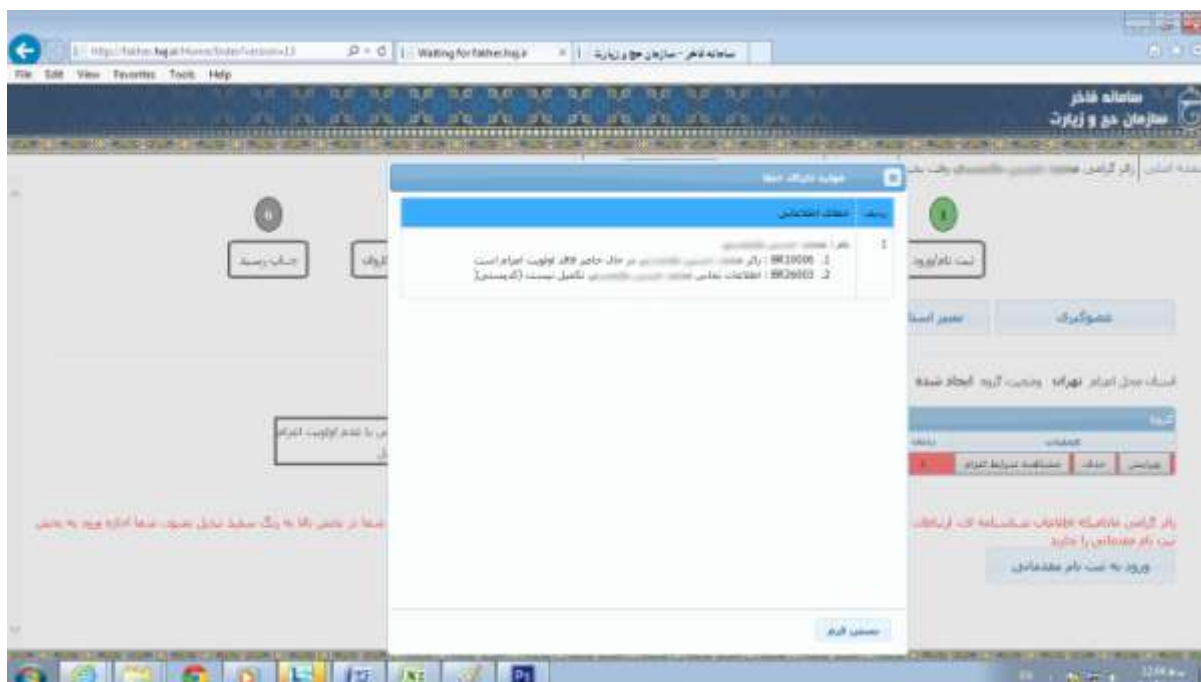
http://fakher.haj.ir/Home/Index?version=13
Waiting for fakher.haj.ir
سامانه فاخر - سازمان حج و زیارت
File Edit View Favorites Tools Help

سامانه فاخر
سازمان حج و زیارت

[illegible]

ردیف | اعلام اطلاعات
1 | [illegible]
1. BR10006 : زائر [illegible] در حال حاضر فاقد اولویت اعزام است
2. BR26003 : اطلاعات تماس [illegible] تکمیل نیست (کدپستی)

متوجه شدم

ثبت نام/ورود
جواب رسید
عضوگیری
سیر اسناد
استان محل اعزام تهران وضعیت گروه ایجاد شده
ویرایش | حذف | مشاهده شرایط اعزام
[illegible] با عدم اولویت اعزام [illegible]

زائر گرامی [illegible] اطلاعات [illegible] فقط در بخش بالا به رنگ سفید تبدیل شود، تنها اجازه ورود به بخش ثبت نام مقدماتی را دارید
ورود به ثبت نام مقدماتی